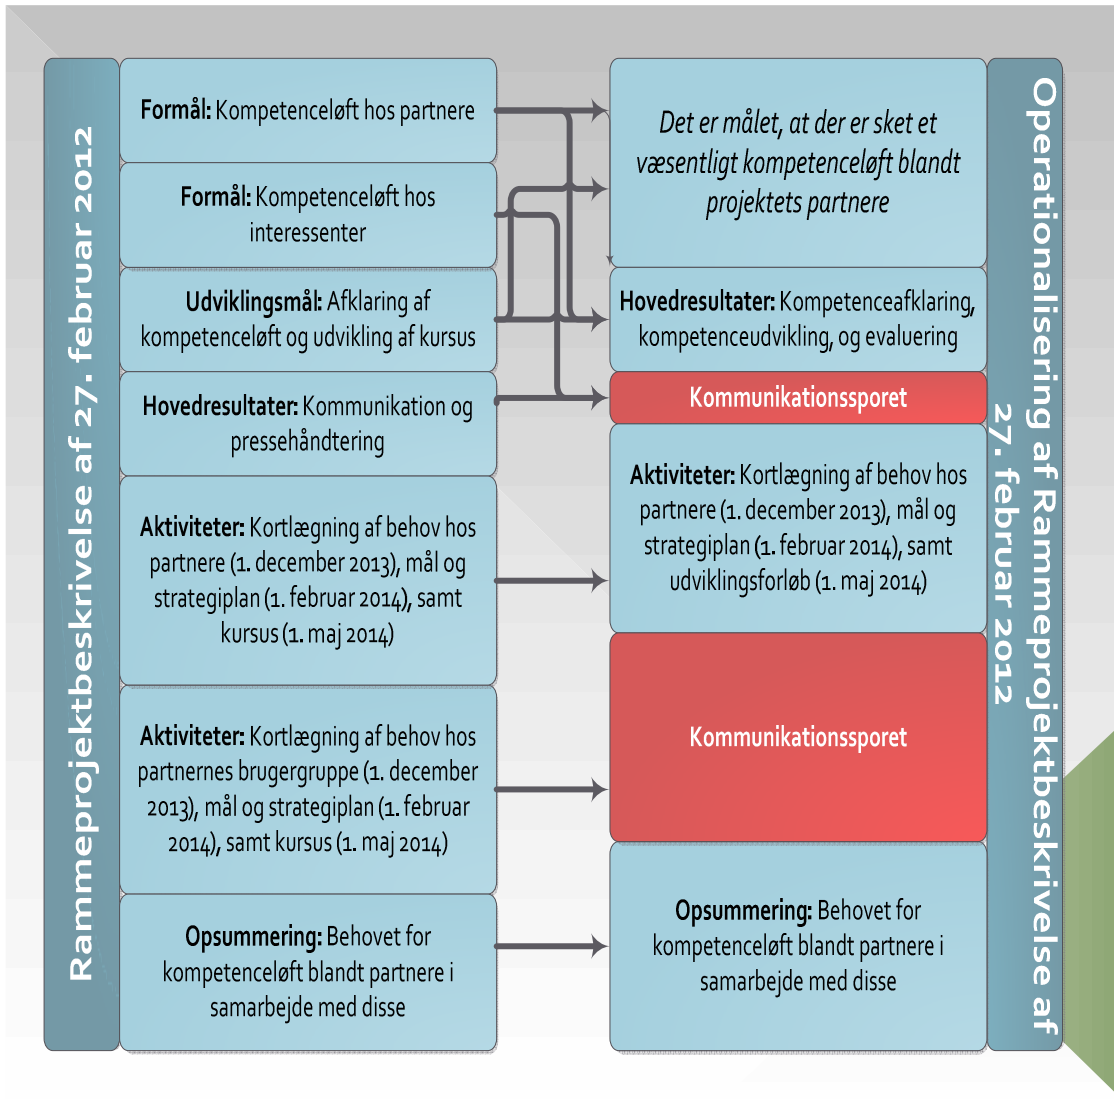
Rammeprojektbeskrivelse af 27. februar 2012

Formål: Kompetenceløft hos partnere

Formål: Kompetenceløft hos interessenter

Udviklingsmål: Afklaring af kompetenceløft og udvikling af kursus

Hovedresultater: Kommunikation og pressehåndtering

Aktiviteter: Kortlægning af behov hos partnere (1. december 2013), mål og strategiplan (1. februar 2014), samt kursus (1. maj 2014)

Aktiviteter: Kortlægning af behov hos partnernes brugergruppe (1. december 2013), mål og strategiplan (1. februar 2014), samt kursus (1. maj 2014)

Opsummering: Behovet for kompetenceløft blandt partnere i samarbejde med disse

Det er målet, at der er sket et væsentligt kompetenceløft blandt projektets partnere

Hovedresultater: Kompetenceafklaring, kompetenceudvikling, og evaluering

Kommunikationssporet

Aktiviteter: Kortlægning af behov hos partnere (1. december 2013), mål og strategiplan (1. februar 2014), samt udviklingsforløb (1. maj 2014)

Kommunikationssporet

Opsummering: Behovet for kompetenceløft blandt partnere i samarbejde med disse

Operationalisering af Rammeprojektbeskrivelse af 27. februar 2012